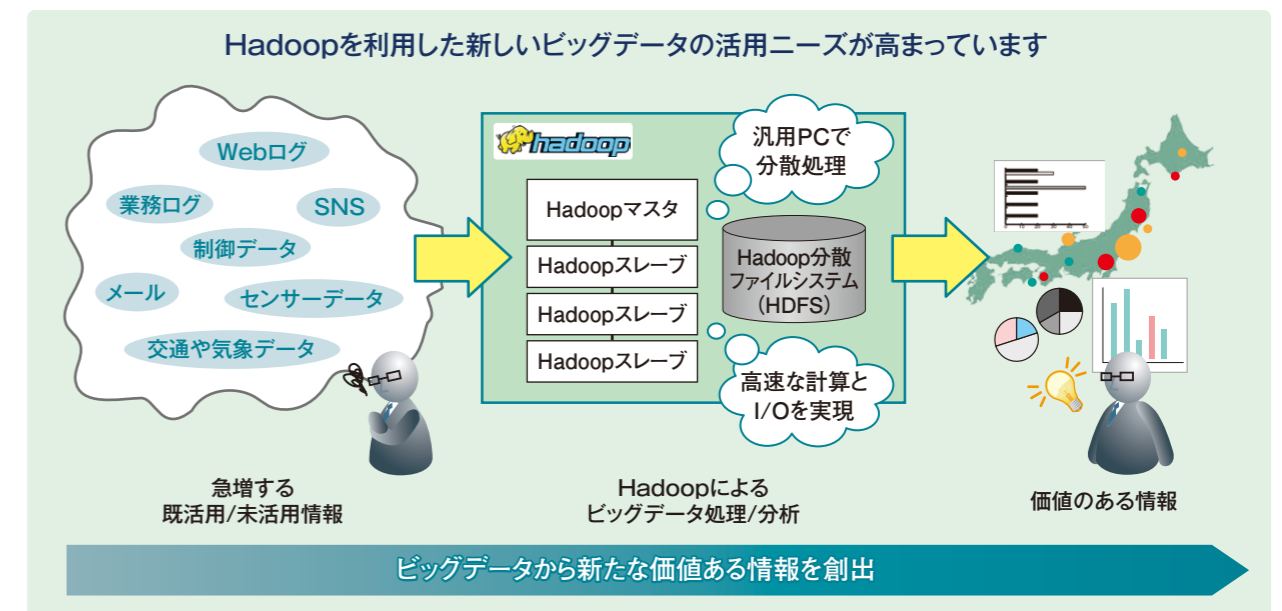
Hadoopを利用した新しいビッグデータの活用ニーズが高まっています

Webログ

業務ログ

SNS

制御データ

メール

センサーデータ

交通や気象データ

急増する
既活用/未活用情報

hadoop

Hadoopマスタ

Hadoopスレーブ

Hadoopスレーブ

Hadoopスレーブ

汎用PCで
分散処理

Hadoop分散
ファイルシステム
（HDFS）

高速な計算と
I/Oを実現

Hadoopによる
ビッグデータ処理/分析

価値のある情報

ビッグデータから新たな価値ある情報を創出